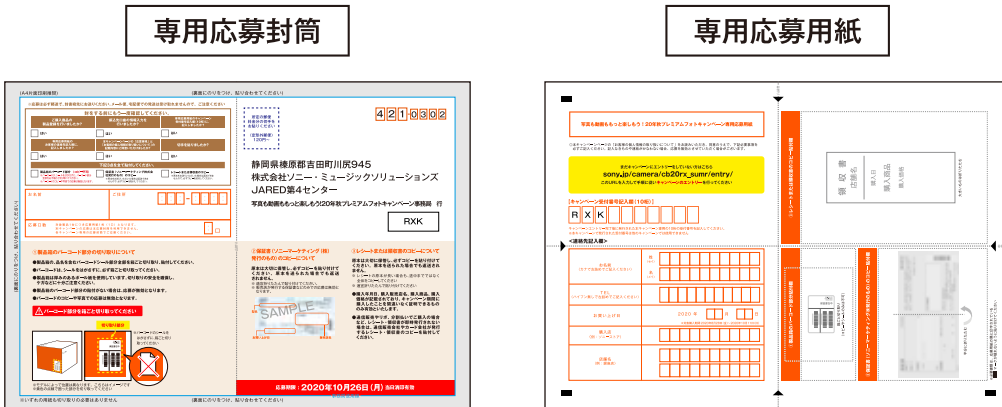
専用応募封筒

専用応募用紙

4 2 1 0 3 0 2

静岡県榛原郡吉田町川尻945
株式会社ソニー・ミュージックソリューションズ
JARED第4センター

写真も動画ももっと楽しもう!20年秋プレミアムフォトキャンペーン事務局 行

RXK

応募締切：2020年10月26日（月）当日消印有効

SAMPLE

写真も動画ももっと楽しもう！20年秋プレミアムフォトキャンペーン専用応募用紙

sony.jp/camera/cb20rx_sumr/entry/

[キャンペーン受付番号記入欄（10桁）]

R X K

<連絡先記入欄>

2020年 月 日

領収書

購入商品